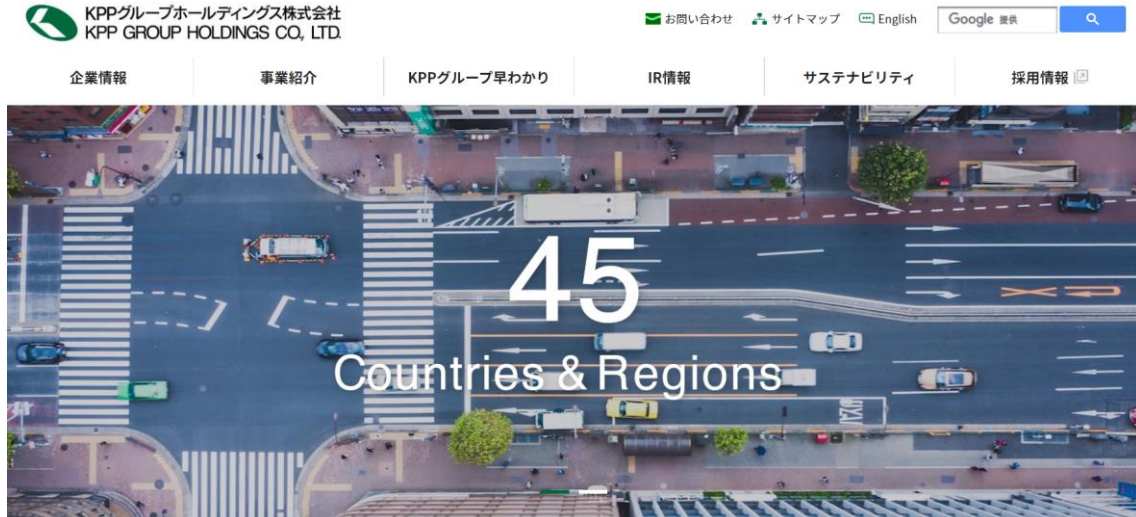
KPPグループホールディングス株式会社
KPP GROUP HOLDINGS CO., LTD.

お問い合わせ サイトマップ English Google 提供

企業情報 事業紹介 KPPグループ早わかり IR情報 サステナビリティ 採用情報

45
Countries & Regions